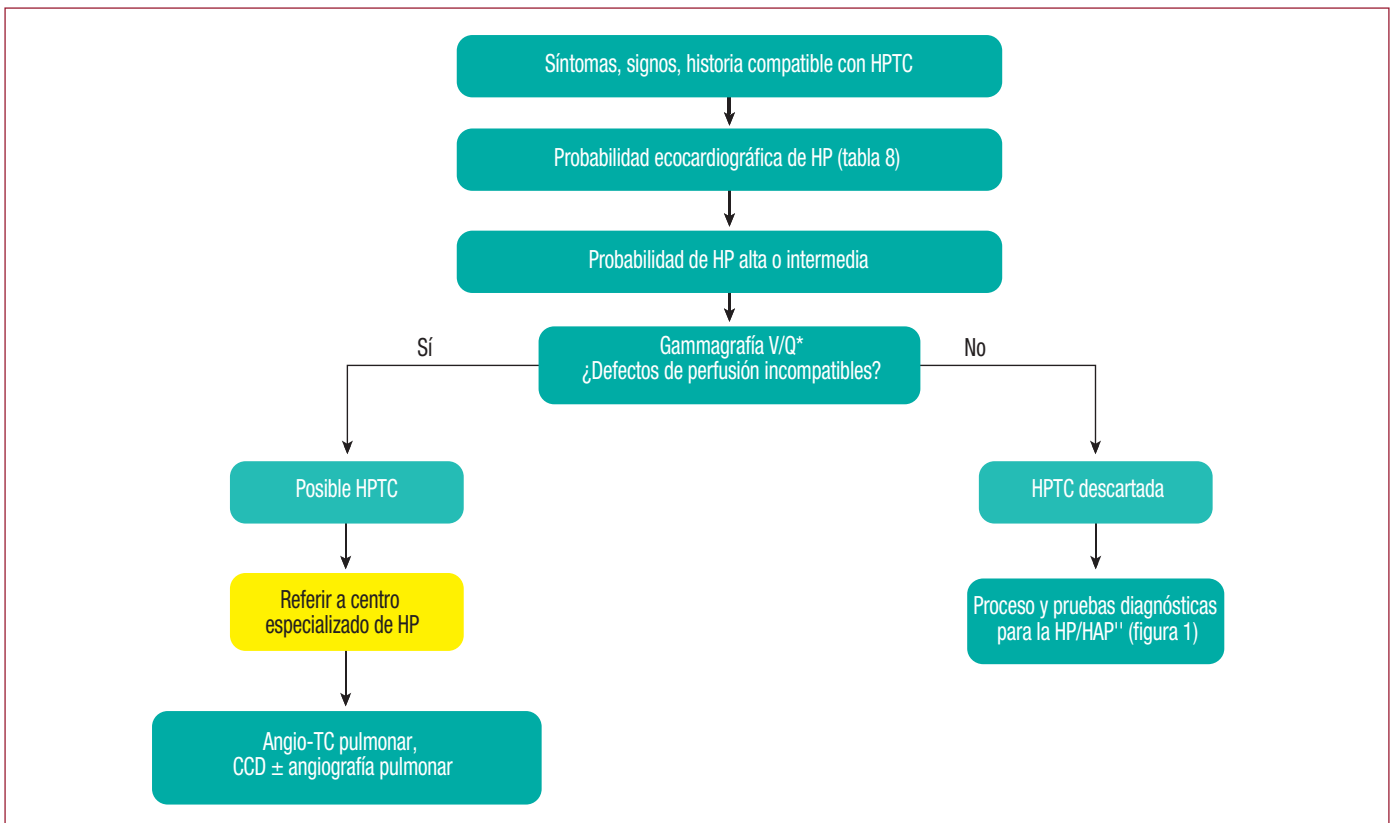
Síntomas, signos, historia compatible con HPTC

Probabilidad ecocardiográfica de HP (tabla 8)

Probabilidad de HP alta o intermedia

Gammagrafía V/Q*
¿Defectos de perfusión incompatibles?

Sí

No

Posible HPTC

HPTC descartada

Referir a centro especializado de HP

Proceso y pruebas diagnósticas para la HP/HAP'' (figura 1)

Angio-TC pulmonar, CCD $\pm$ angiografía pulmonar